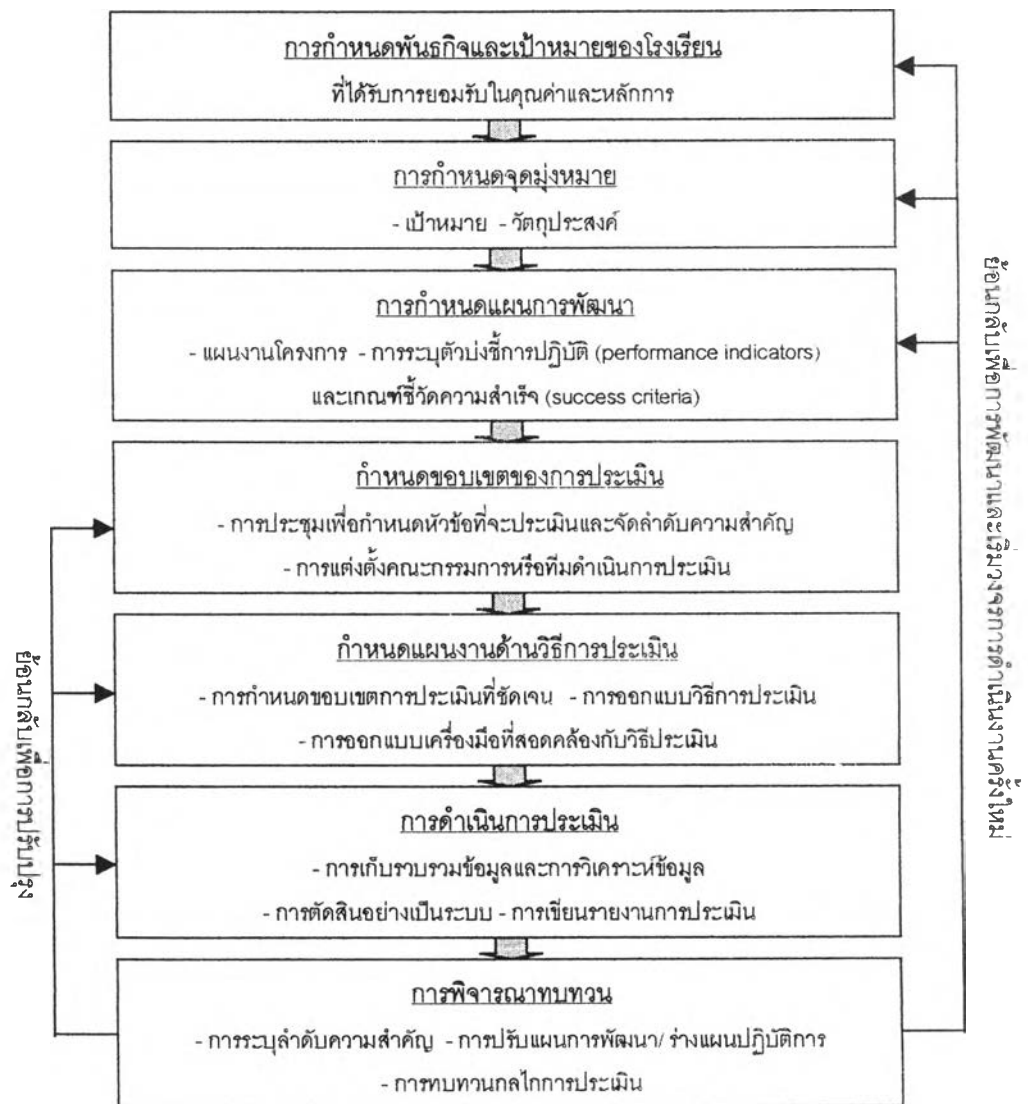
การกำหนดพันธกิจและเป้าหมายของโรงเรียน
ที่ได้รับการยอมรับในคุณค่าและหลักการ

การกำหนดจุดมุ่งหมาย
- เป้าหมาย - วัตถุประสงค์

การกำหนดแผนการพัฒนา
- แผนงานโครงการ - การระบุตัวบ่งชี้การปฏิบัติ (performance indicators) และเกณฑ์ชี้วัดความสำเร็จ (success criteria)

กำหนดขอบเขตของการประเมิน
- การประชุมเพื่อกำหนดหัวข้อที่จะประเมินและจัดลำดับความสำคัญ
- การแต่งตั้งคณะกรรมการหรือทีมดำเนินการประเมิน

กำหนดแผนงานด้านวิธีการประเมิน
- การกำหนดขอบเขตการประเมินที่ชัดเจน - การออกแบบวิธีการประเมิน
- การออกแบบเครื่องมือที่สอดคล้องกับวิธีประเมิน

การดำเนินการประเมิน
- การเก็บรวบรวมข้อมูลและการวิเคราะห์ข้อมูล
- การตัดสินอย่างเป็นระบบ - การเขียนรายงานการประเมิน

การพิจารณาทบทวน
- การระบุลำดับความสำคัญ - การปรับแผนการพัฒนา/ ร่างแผนปฏิบัติการ
- การทบทวนกลไกการประเมิน

ย้อนกลับเพื่อการปรับปรุง

เหตุผลการดำเนินงานและผลการประเมินสู่การตัดสินใจใหม่